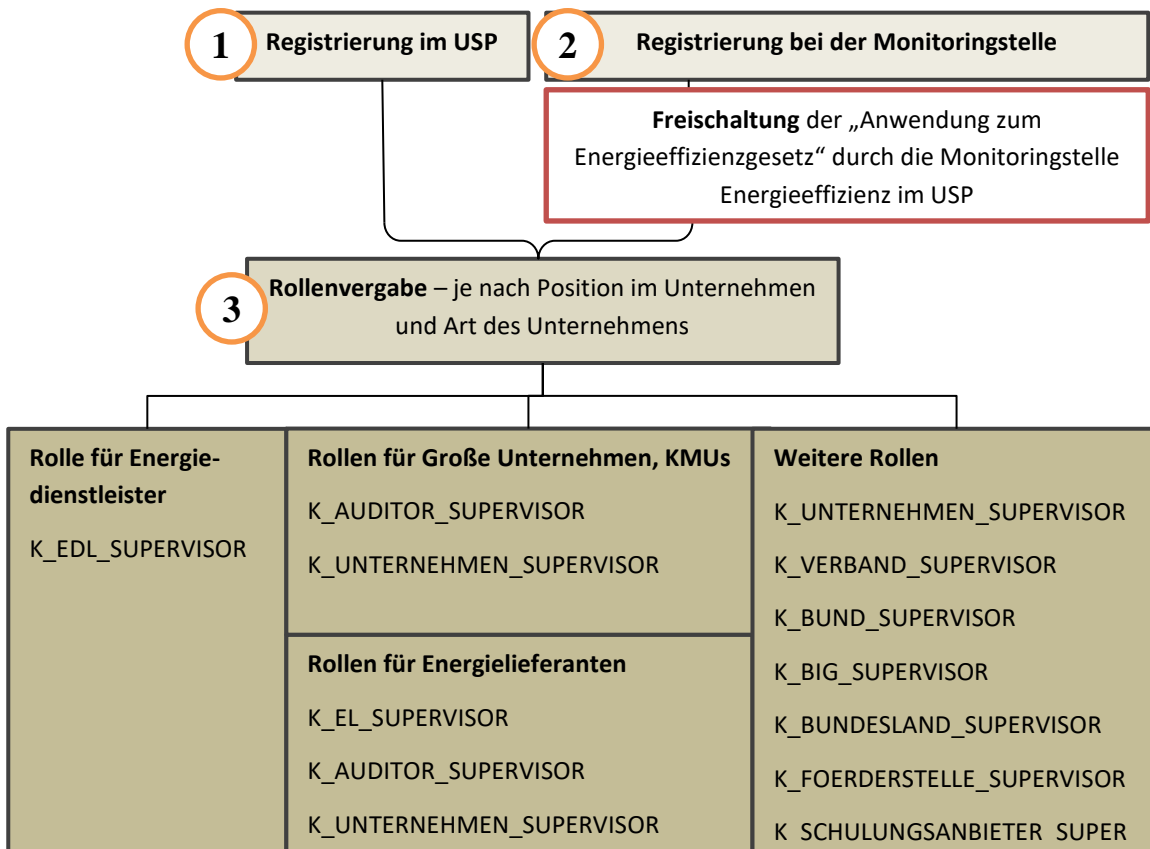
1 Registrierung im USP

2 Registrierung bei der Monitoringstelle

**Freischaltung** der „Anwendung zum Energieeffizienzgesetz“ durch die Monitoringstelle Energieeffizienz im USP

3 **Rollenvergabe** – je nach Position im Unternehmen und Art des Unternehmens

**Rolle für Energiedienstleister**

K_EDL_SUPERVISOR

**Rollen für Große Unternehmen, KMUs**

K_AUDITOR_SUPERVISOR

K_UNTERNEHMEN_SUPERVISOR

**Rollen für Energielieferanten**

K_EL_SUPERVISOR

K_AUDITOR_SUPERVISOR

K_UNTERNEHMEN_SUPERVISOR

**Weitere Rollen**

K_UNTERNEHMEN_SUPERVISOR

K_VERBAND_SUPERVISOR

K_BUND_SUPERVISOR

K_BIG_SUPERVISOR

K_BUNDESLAND_SUPERVISOR

K_FOERDERSTELLE_SUPERVISOR

K_SCHULUNGSANBIETER_SUPER